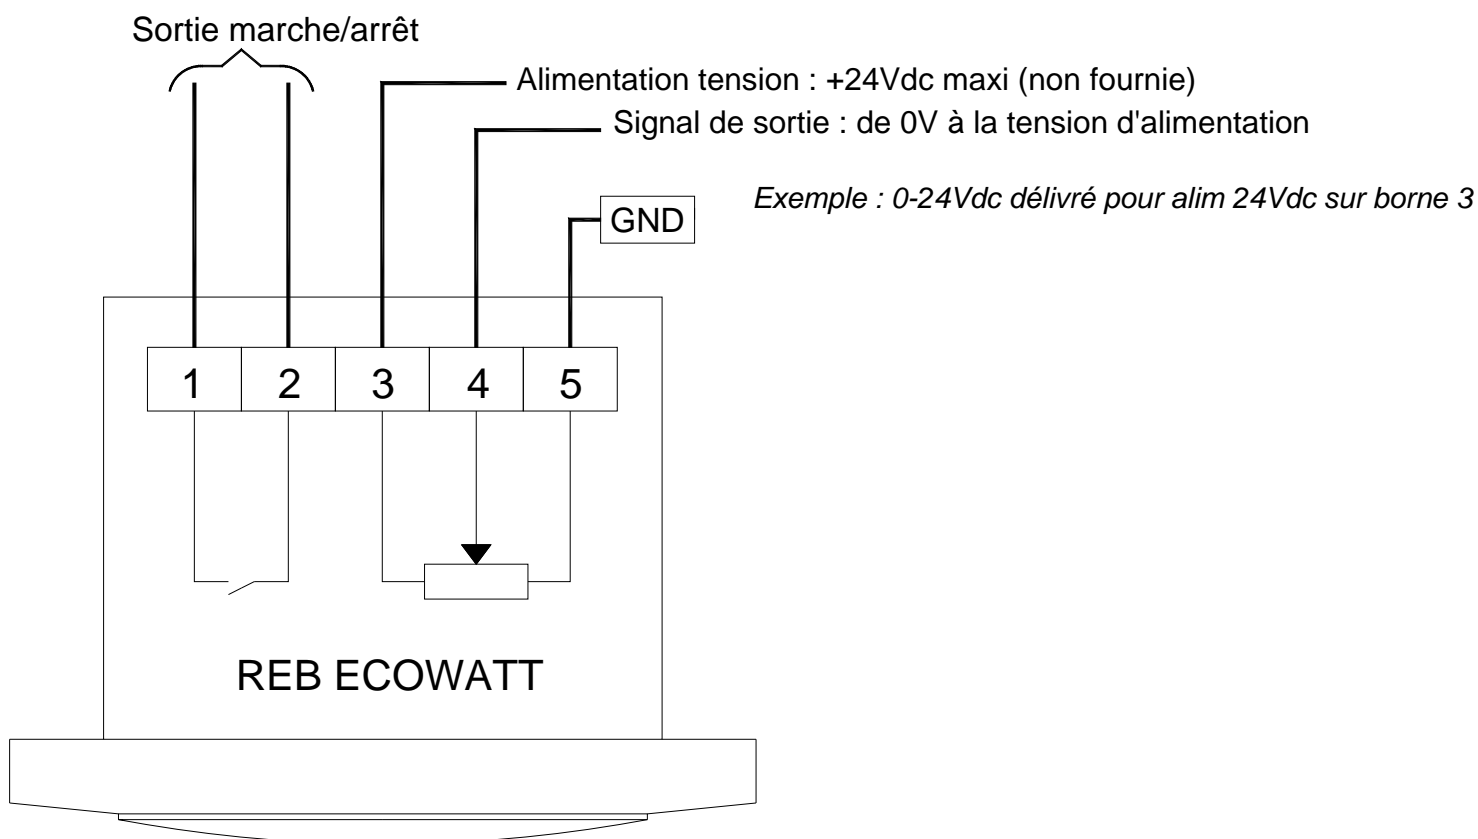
Sortie marche/arrêt

Alimentation tension : +24Vdc maxi (non fournie)

Signal de sortie : de 0V à la tension d'alimentation

*Exemple : 0-24Vdc délivré pour alim 24Vdc sur borne 3*

GND

| 1 | 2 | 3 | 4 | 5 |
|---|---|---|---|---|

REB ECOWATT